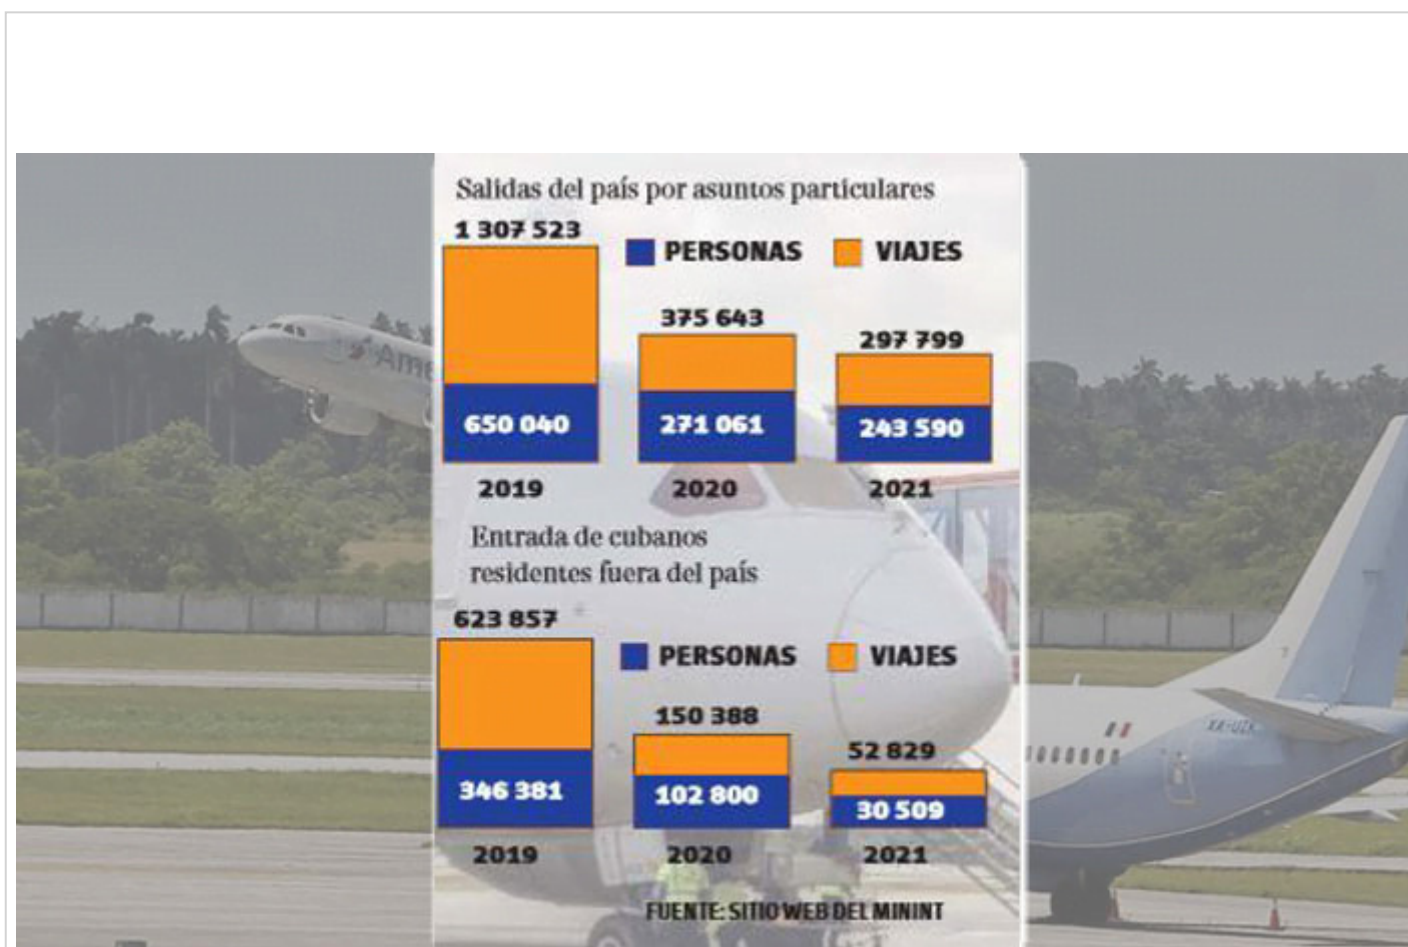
Salidas del país por asuntos particulares

1 307 523

PERSONAS VIAJES

650 040

375 643

271 061

297 799

243 590

2019 2020 2021

Entrada de cubanos residentes fuera del país

623 857

PERSONAS VIAJES

346 381

150 388

102 800

52 829

30 509

2019 2020 2021

FUENTE: SITIO WEB DEL MININT